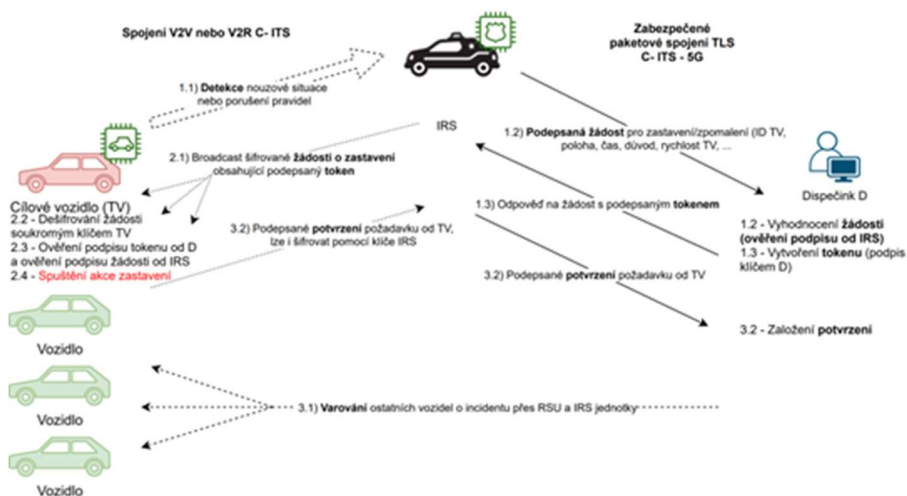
Spojení V2V nebo V2R C- ITS

Zabezpečené paketové spojení TLS C- ITS - 5G

1.1) Detekce nouzové situace nebo porušení pravidel

IRS

1.2) Podepsaná žádost pro zastavení/zpomalení (ID TV, poloha, čas, důvod, rychlost TV, ...

2.1) Broadcast šifrované žádosti o zastavení obsahující podepsaný token

Dispečink D

Cílové vozidlo (TV)
2.2 - Dešifrování žádosti soukromým klíčem TV
2.3 - Ověření podpisu tokenu od D a ověření podpisu žádosti od IRS
2.4 - Spuštění akce zastavení

1.3) Odpověď na žádost s podepsaným tokenem

3.2) Podepsané potvrzení požadavku od TV, lze i šifrovat pomocí klíče IRS

1.2 - Vyhodnocení žádosti (ověření podpisu od IRS)
1.3 - Vytvoření tokenu (podpis klíčem D)

3.2) Podepsané potvrzení požadavku od TV

3.2 - Založení potvrzení

Vozidlo

Vozidlo

3.1) Varování ostatních vozidel o incidentu přes RSU a IRS jednotky

Vozidlo